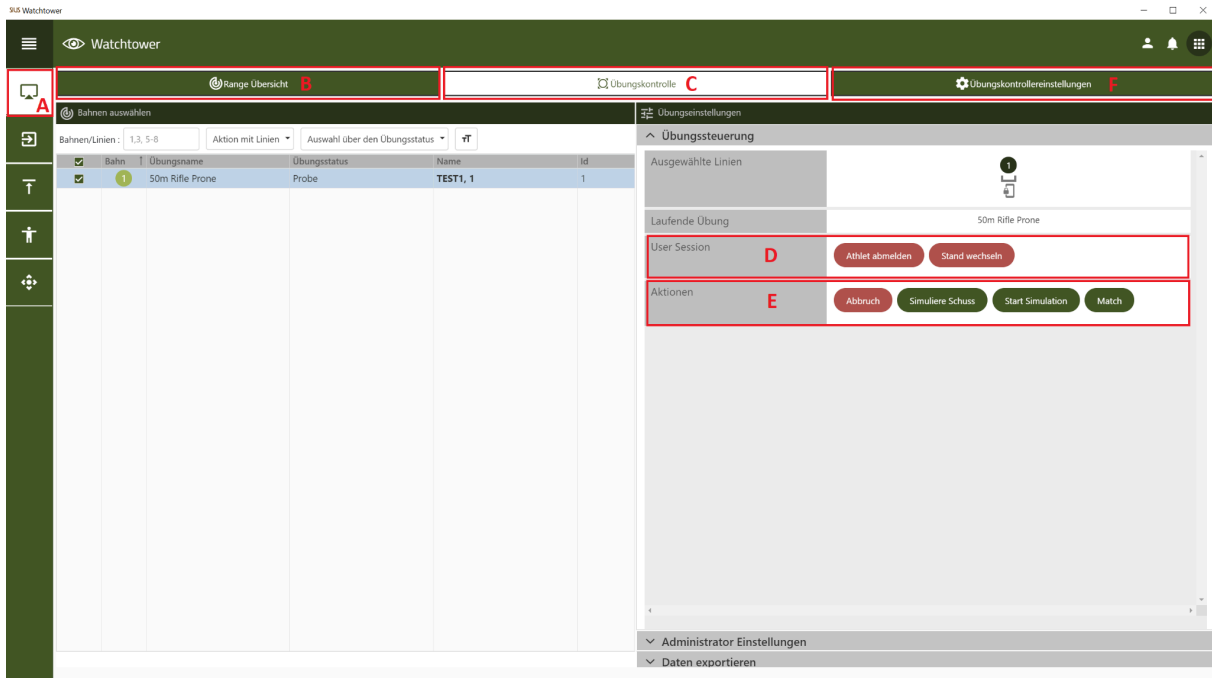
SIUS Watchtower

Watchtower

A

Range Übersicht B

Übungskontrolle C

Übungskontrollereinstellungen F

Bahnen auswählen

Bahnen/Linien : 1,3, 5-8

Aktion mit Linien

Auswahl über den Übungsstatus

| | Bahn | Übungsname | Übungsstatus | Name | Id |
|---|---|---|---|---|---|
| ☑ | 1 | 50m Rifle Prone | Probe | TEST1, 1 | 1 |

Übungseinstellungen

Übungssteuerung

Ausgewählte Linien 1

Laufende Übung 50m Rifle Prone

User Session D Athlet abmelden Stand wechseln

Aktionen E Abbruch Simuliere Schuss Start Simulation Match

Administrator Einstellungen

Daten exportieren